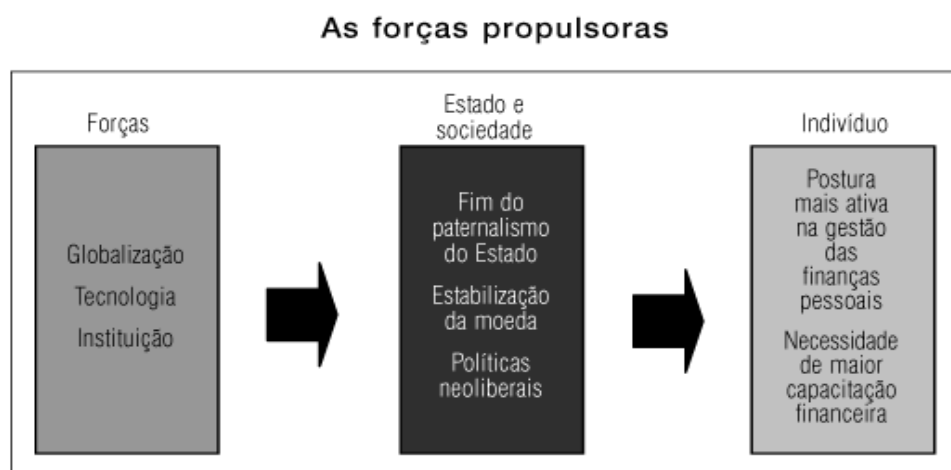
As forças propulsoras

Forças

Globalização
Tecnologia
Instituição

Estado e sociedade

Fim do paternalismo do Estado

Estabilização da moeda

Políticas neoliberais

Indivíduo

Postura mais ativa na gestão das finanças pessoais

Necessidade de maior capacitação financeira